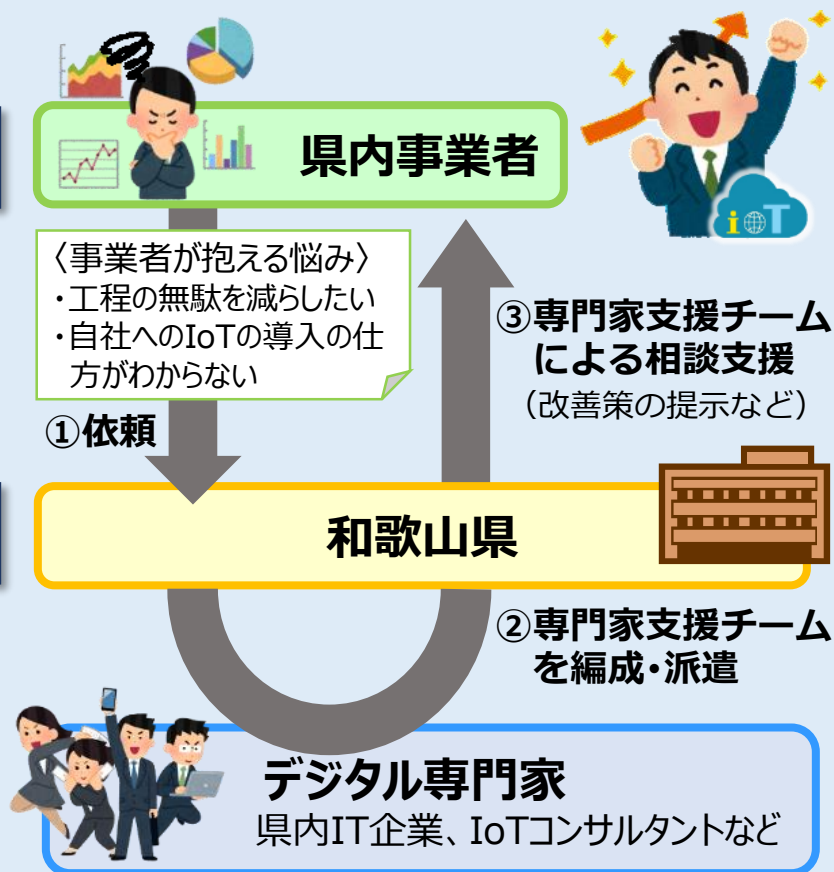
県内事業者

〈事業者が抱える悩み〉
・工程の無駄を減らしたい
・自社へのIoTの導入の仕方がわからない

①依頼

③専門家支援チームによる相談支援
（改善策の提示など）

和歌山県

②専門家支援チームを編成・派遣

デジタル専門家
県内IT企業、IoTコンサルタントなど

iOT